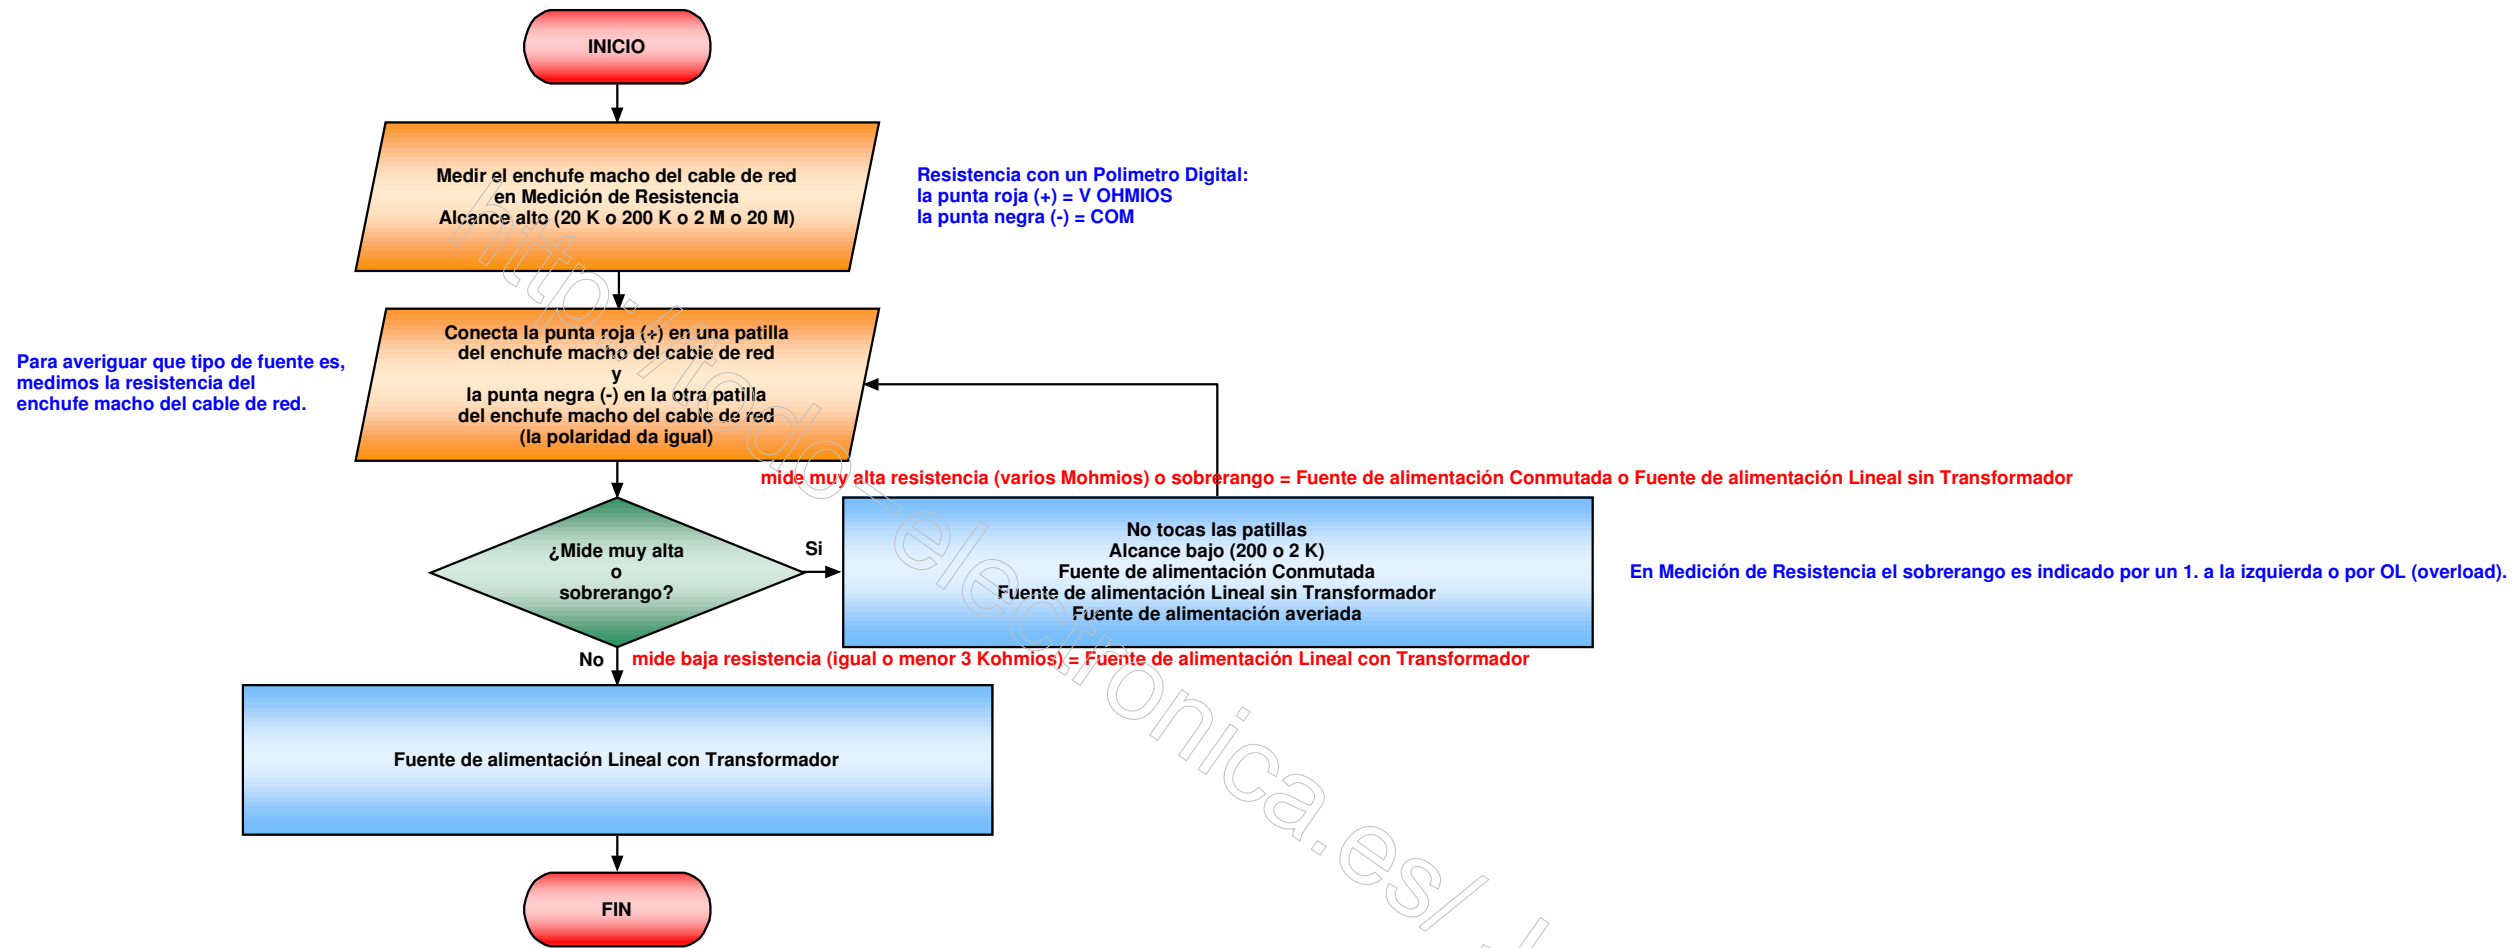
INICIO

Medir el enchufe macho del cable de red
en Medición de Resistencia
Alcance alto (20 K o 200 K o 2 M o 20 M)

Resistencia con un Polimetro Digital:
la punta roja (+) = V OHMIOS
la punta negra (-) = COM

Para averiguar que tipo de fuente es,
medimos la resistencia del
enchufe macho del cable de red.

Conecta la punta roja (+) en una patilla
del enchufe macho del cable de red
y
la punta negra (-) en la otra patilla
del enchufe macho del cable de red
(la polaridad da igual)

mide muy alta resistencia (varios Mohmios) o sobrerango = Fuente de alimentación Conmutada o Fuente de alimentación Lineal sin Transformador

¿Mide muy alta
o
sobrerango?

Si

No tocas las patillas
Alcance bajo (200 o 2 K)
Fuente de alimentación Conmutada
Fuente de alimentación Lineal sin Transformador
Fuente de alimentación averiada

En Medición de Resistencia el sobrerango es indicado por un 1. a la izquierda o por OL (overload).

No

mide baja resistencia (igual o menor 3 Kohmios) = Fuente de alimentación Lineal con Transformador

Fuente de alimentación Lineal con Transformador

FIN

http://todo-electronica.es/